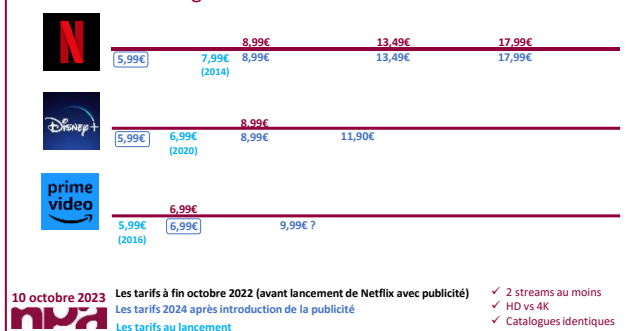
8,99€ 13,49€ 17,99€
5,99€ 7,99€ (2014) 8,99€ 13,49€ 17,99€

8,99€
5,99€ 6,99€ (2020) 8,99€ 11,90€

prime video
6,99€
5,99€ (2016) 6,99€ 9,99€ ?

10 octobre 2023
Les tarifs à fin octobre 2022 (avant lancement de Netflix avec publicité)
Les tarifs 2024 après introduction de la publicité
Les tarifs au lancement

✓ 2 streams au moins
✓ HD vs 4K
✓ Catalogues identiques